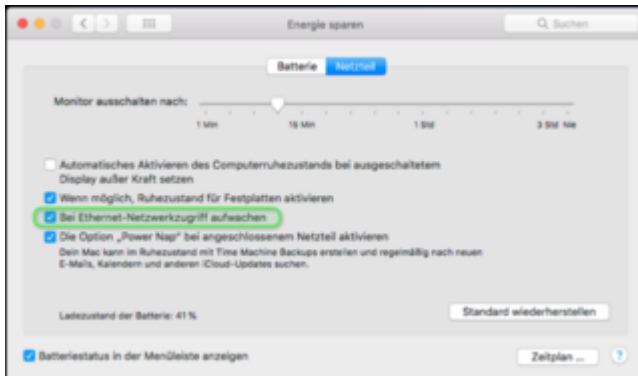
Energie sparen

Suchen

Batterie | Netzteil

Monitor ausschalten nach:

1 Min | 15 Min | 1 Std | 3 Std | Nie

Automatisches Aktivieren des Computerruhezustands bei ausgeschaltetem Display außer Kraft setzen

Wenn möglich, Ruhezustand für Festplatten aktivieren

Bei Ethernet-Netzwerkzugriff aufwachen

Die Option „Power Nap" bei angeschlossenem Netzteil aktivieren

Dein Mac kann im Ruhezustand mit Time Machine Backups erstellen und regelmäßig nach neuen E-Mails, Kalendern und anderen iCloud-Updates suchen.

Ladezustand der Batterie: 41 %

Standard wiederherstellen

Batteriestatus in der Menüleiste anzeigen

Zeitplan ...

?